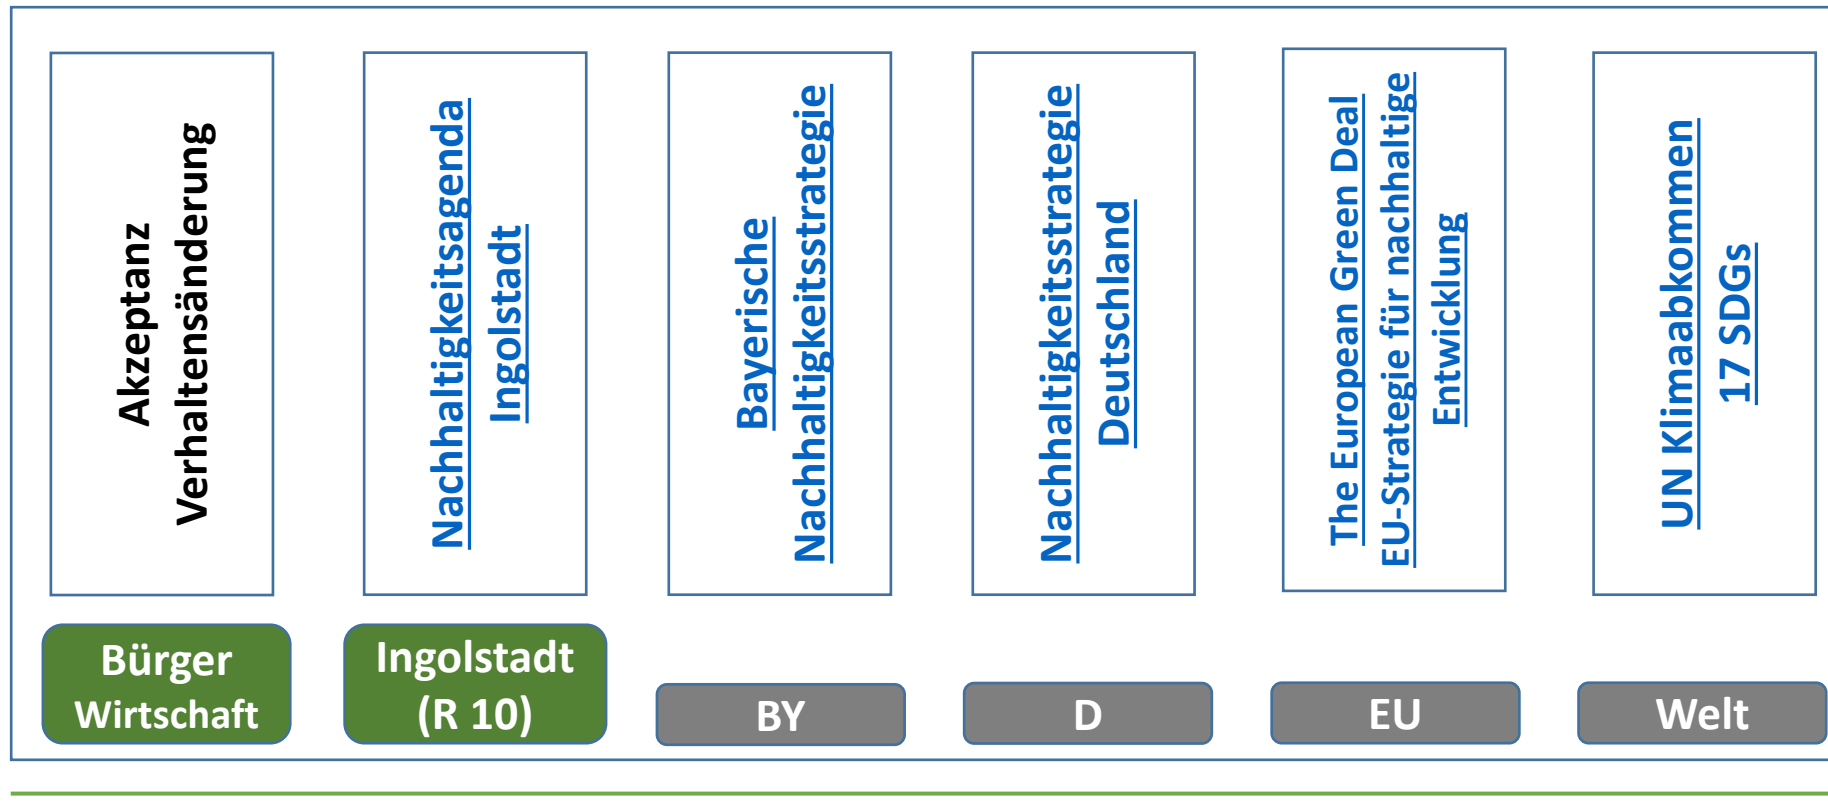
Akzeptanz
Verhaltensänderung

Nachhaltigkeitsagenda
Ingolstadt

Bayerische
Nachhaltigkeitsstrategie

Nachhaltigkeitsstrategie
Deutschland

The European Green Deal
EU-Strategie für nachhaltige
Entwicklung

UN Klimaabkommen
17 SDGs

Bürger
Wirtschaft

Ingolstadt
(R 10)

BY

D

EU

Welt